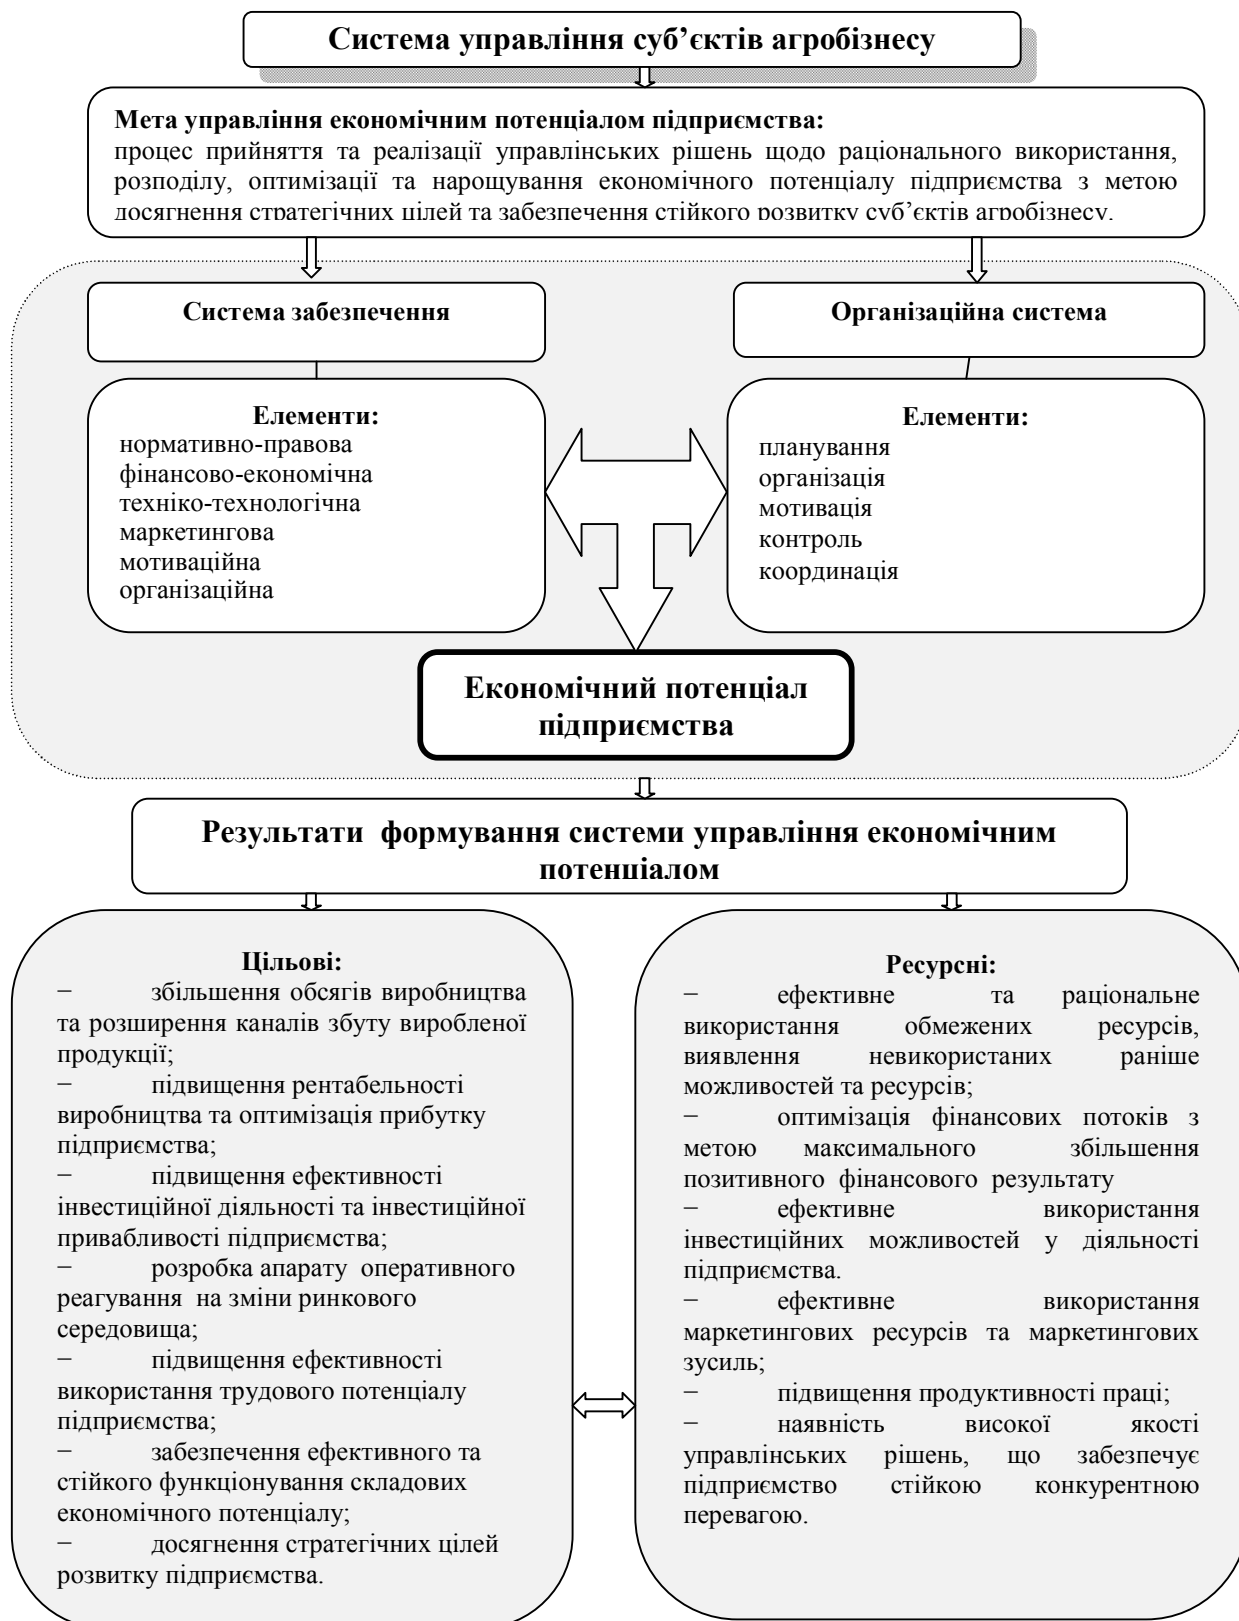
Система управління суб'єктів агробізнесу

Мета управління економічним потенціалом підприємства:
процес прийняття та реалізації управлінських рішень щодо раціонального використання, розподілу, оптимізації та нарощування економічного потенціалу підприємства з метою досягнення стратегічних цілей та забезпечення стійкого розвитку суб'єктів агробізнесу.

Система забезпечення

Елементи:
нормативно-правова
фінансово-економічна
техніко-технологічна
маркетингова
мотиваційна
організаційна

Організаційна система

Елементи:
планування
організація
мотивація
контроль
координація

Економічний потенціал підприємства

Результати формування системи управління економічним потенціалом

Цільові:
− збільшення обсягів виробництва та розширення каналів збуту виробленої продукції;
− підвищення рентабельності виробництва та оптимізація прибутку підприємства;
− підвищення ефективності інвестиційної діяльності та інвестиційної привабливості підприємства;
− розробка апарату оперативного реагування на зміни ринкового середовища;
− підвищення ефективності використання трудового потенціалу підприємства;
− забезпечення ефективного та стійкого функціонування складових економічного потенціалу;
− досягнення стратегічних цілей розвитку підприємства.

Ресурсні:
− ефективне та раціональне використання обмежених ресурсів, виявлення невикористаних раніше можливостей та ресурсів;
− оптимізація фінансових потоків з метою максимального збільшення позитивного фінансового результату
− ефективне використання інвестиційних можливостей у діяльності підприємства.
− ефективне використання маркетингових ресурсів та маркетингових зусиль;
− підвищення продуктивності праці;
− наявність високої якості управлінських рішень, що забезпечує підприємство стійкою конкурентною перевагою.